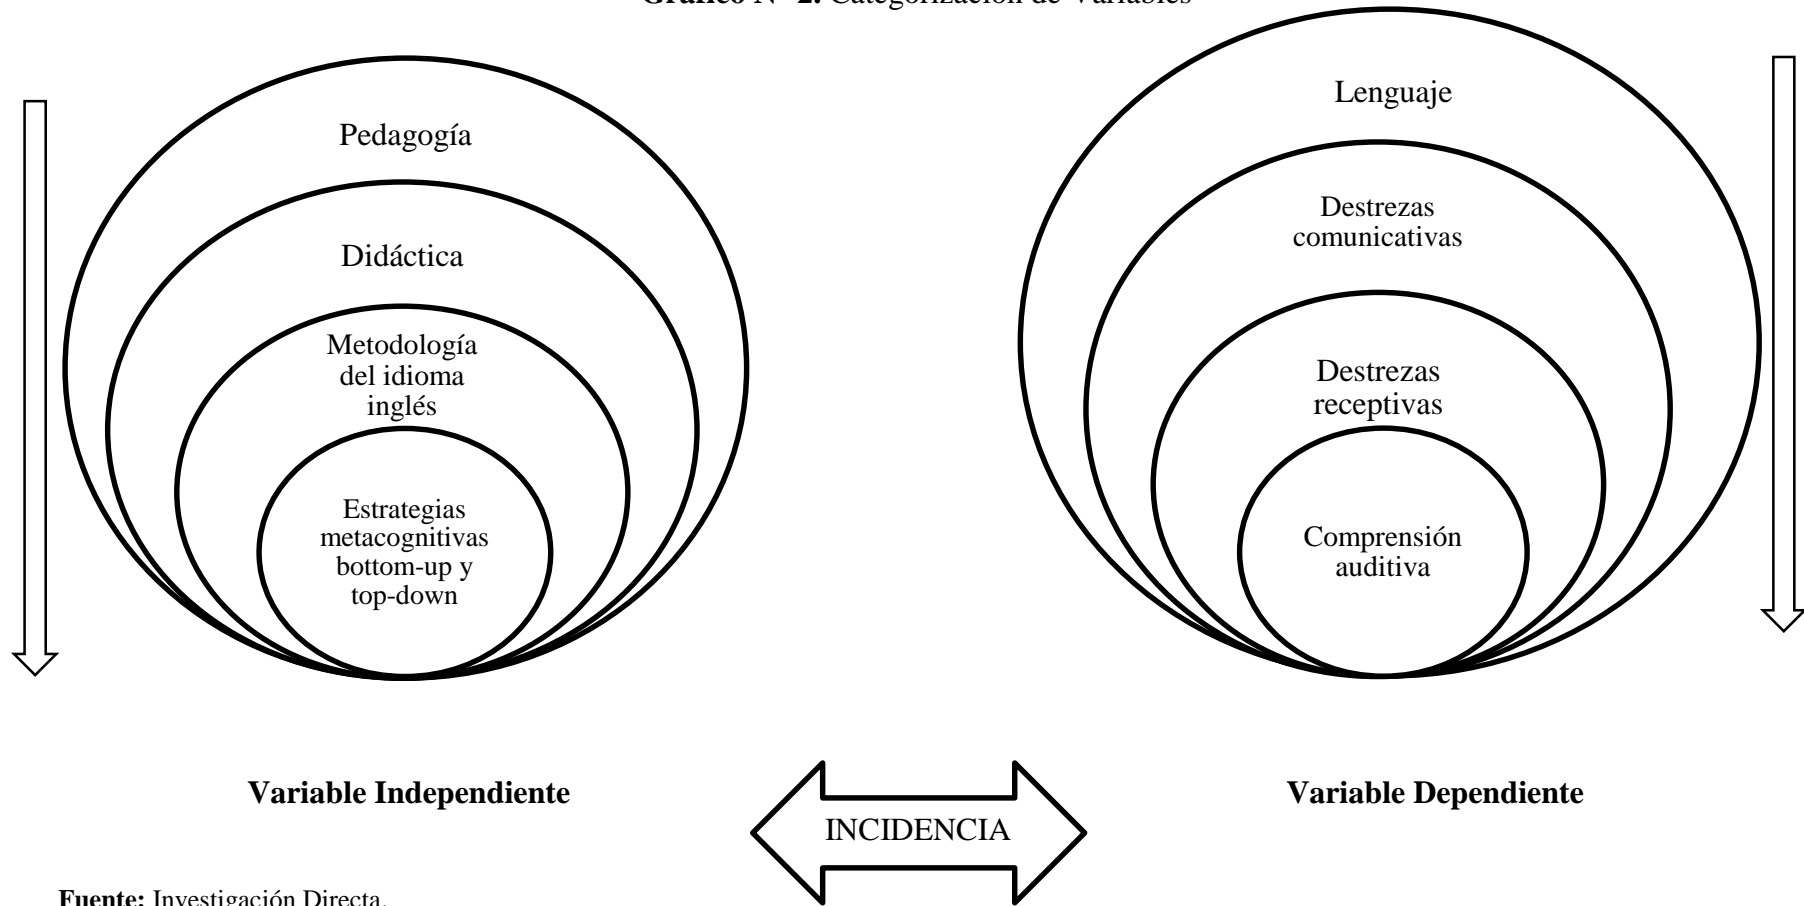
**Gráfico N° 2.** Categorización de Variables

Pedagogía

Didáctica

Metodología del idioma inglés

Estrategias metacognitivas bottom-up y top-down

Lenguaje

Destrezas comunicativas

Destrezas receptivas

Comprensión auditiva

**Variable Independiente**

INCIDENCIA

**Variable Dependiente**

**Fuente:** Investigación Directa.